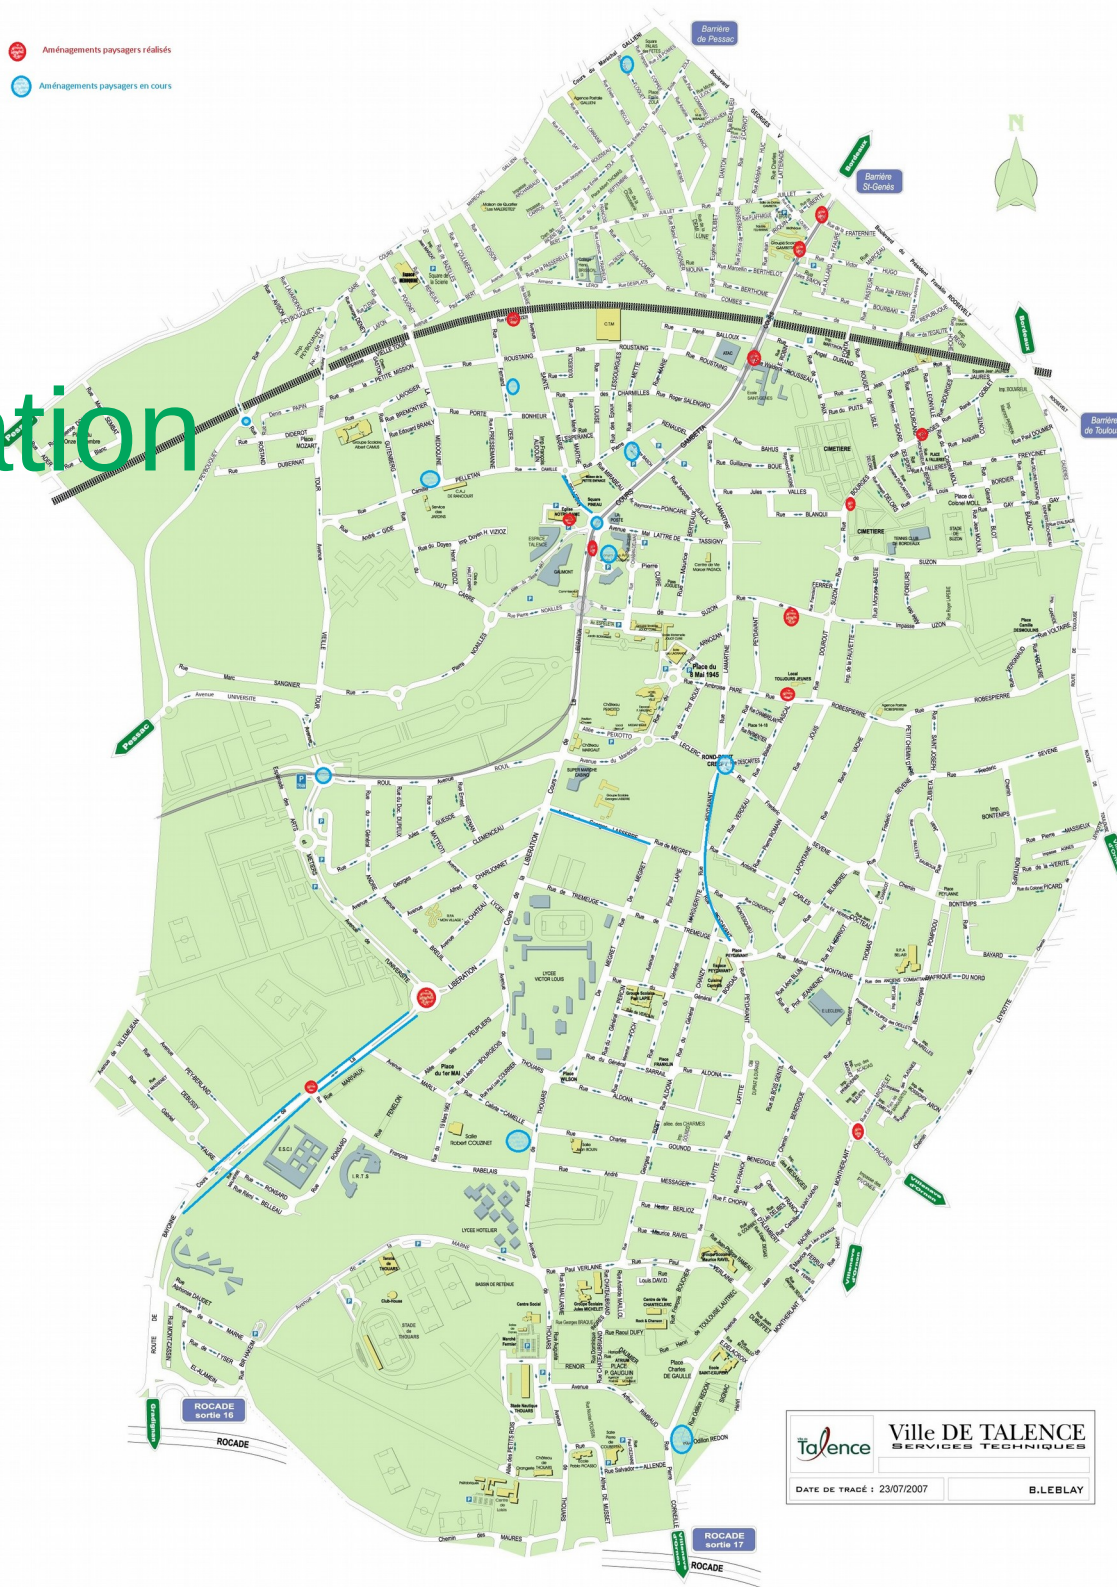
Aménagements paysagers réalisés

Aménagements paysagers en cours

ation

Barrière de Pessac

Bordeaux

Barrière St-Genès

Bordeaux

Barrière de Toulouse

N

Pessac

Pessac

Gradignan

Villenave d'Ornon

Villenave d'Ornon

Villenave d'Ornon

ROCADE sortie 16

ROCADE

ROCADE sortie 17

ROCADE

LIBERATION

Place du 8 Mai 1945

CIMETIERE

LYCEE VICTOR LOUIS

LYCEE HOTELIER

Place du 1er MAI

ROND-POINT CROIX

Ville DE TALENCE
SERVICES TECHNIQUES

Talence

DATE DE TRACÉ : 23/07/2007

B.LEBLAY